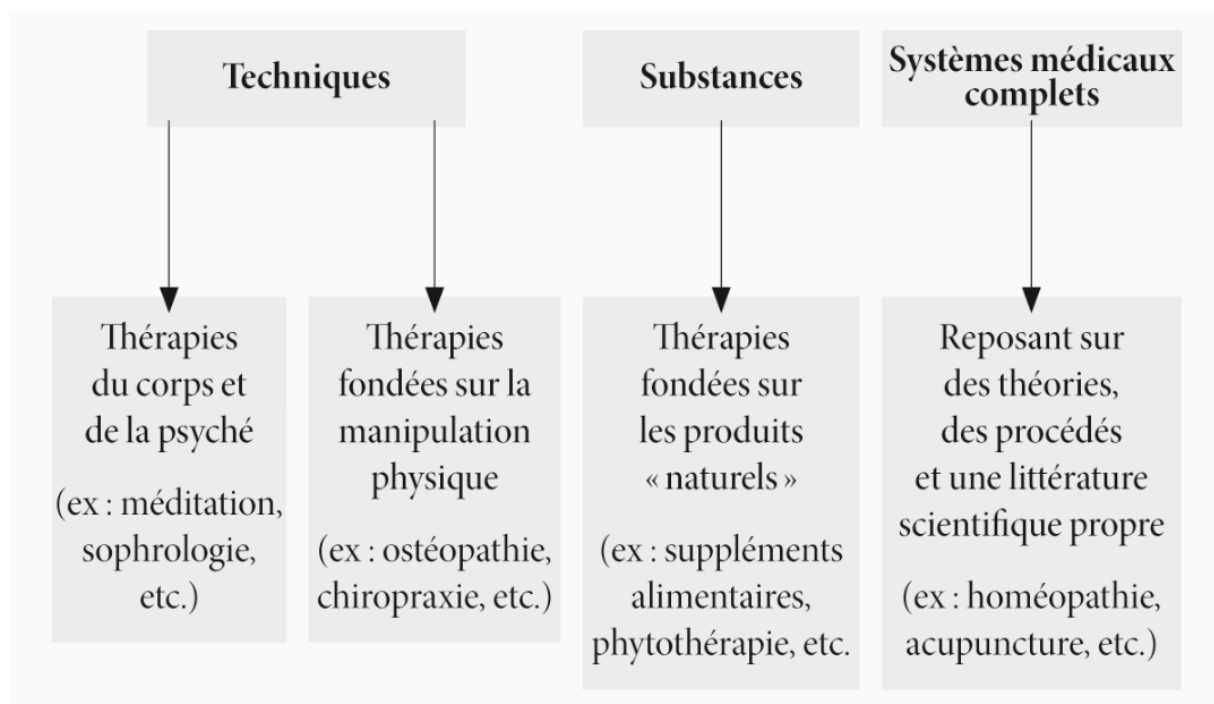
Techniques

Substances

Systèmes médicaux complets

Thérapies du corps et de la psyché

(ex : méditation, sophrologie, etc.)

Thérapies fondées sur la manipulation physique

(ex : ostéopathie, chiropraxie, etc.)

Thérapies fondées sur les produits « naturels »

(ex : suppléments alimentaires, phytothérapie, etc.

Reposant sur des théories, des procédés et une littérature scientifique propre

(ex : homéopathie, acupuncture, etc.)